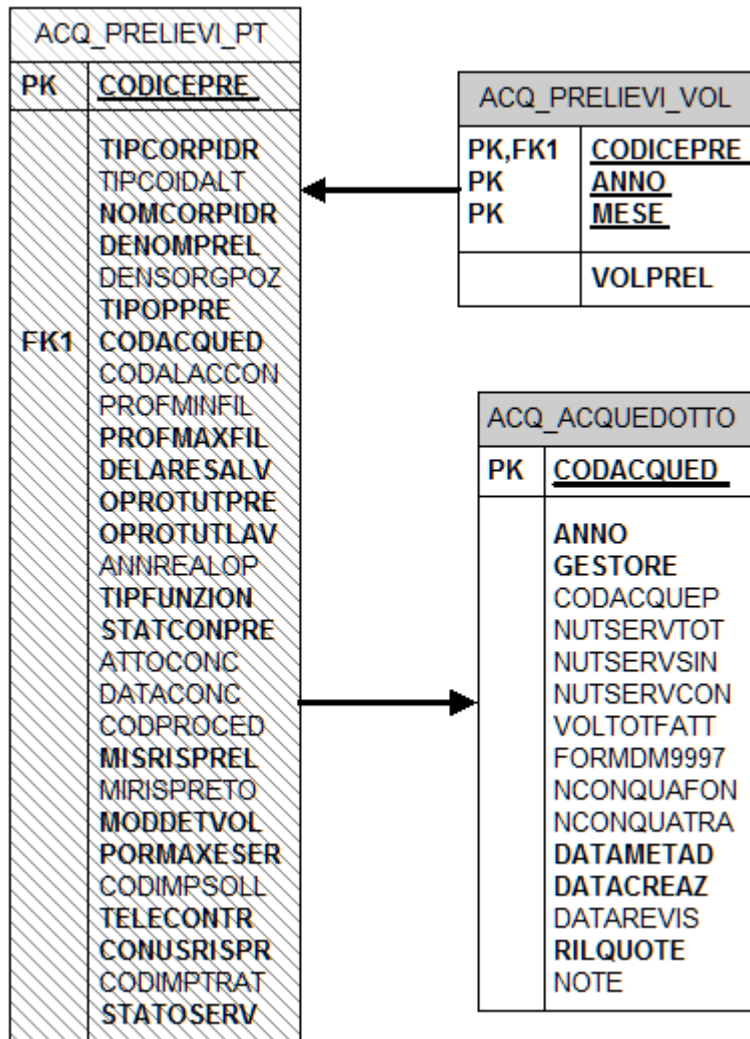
ACQ_PRELIEVI_PT

PK CODICEPRE

TIPCORPIDR
TIPCOIDALT
NOMCORPIDR
DENOMPREL
DENSORGPOZ
TIPOPPRE
FK1 CODACQUED
CODALACCON
PROFMINFIL
PROFMAXFIL
DELARESALV
OPROTUTPRE
OPROTUTLAV
ANNREALOP
TIPFUNZION
STATCONPRE
ATTOCONC
DATACONC
CODPROCED
MISRISPREL
MIRISPRETO
MODDETVOL
PORMAXESER
CODIMPSOLL
TELECONTR
CONUSRISPR
CODIMPTRAT
STATOSERV

ACQ_PRELIEVI_VOL

PK,FK1 CODICEPRE
PK ANNO
PK MESE

VOLPREL

ACQ_ACQUEDOTTO

PK CODACQUED

ANNO
GESTORE
CODACQUEP
NUTSERVTOT
NUTSERVSIN
NUTSERVCON
VOLTOTFATT
FORMDM9997
NCONQUAFON
NCONQUATRA
DATAMETAD
DATACREAZ
DATAREVIS
RILQUOTE
NOTE